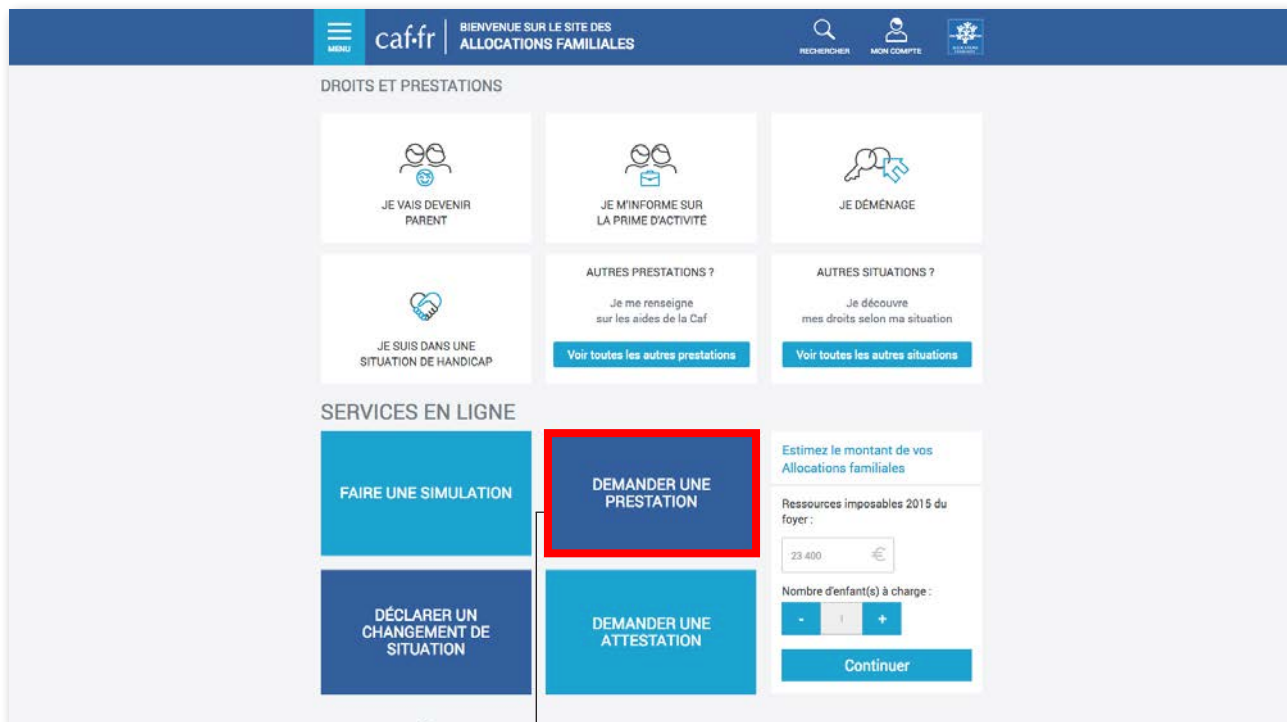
MENU caf·fr BIENVENUE SUR LE SITE DES ALLOCATIONS FAMILIALES

RECHERCHER MON COMPTE

DROITS ET PRESTATIONS

JE VAIS DEVENIR PARENT

JE M'INFORME SUR LA PRIME D'ACTIVITÉ

JE DÉMÉNAGE

JE SUIS DANS UNE SITUATION DE HANDICAP

AUTRES PRESTATIONS ?

Je me renseigne sur les aides de la Caf

Voir toutes les autres prestations

AUTRES SITUATIONS ?

Je découvre mes droits selon ma situation

Voir toutes les autres situations

SERVICES EN LIGNE

FAIRE UNE SIMULATION

DEMANDER UNE PRESTATION

Estimez le montant de vos Allocations familiales

Ressources imposables 2015 du foyer :

23 400 €

Nombre d'enfant(s) à charge :

- 1 +

Continuer

DÉCLARER UN CHANGEMENT DE SITUATION

DEMANDER UNE ATTESTATION